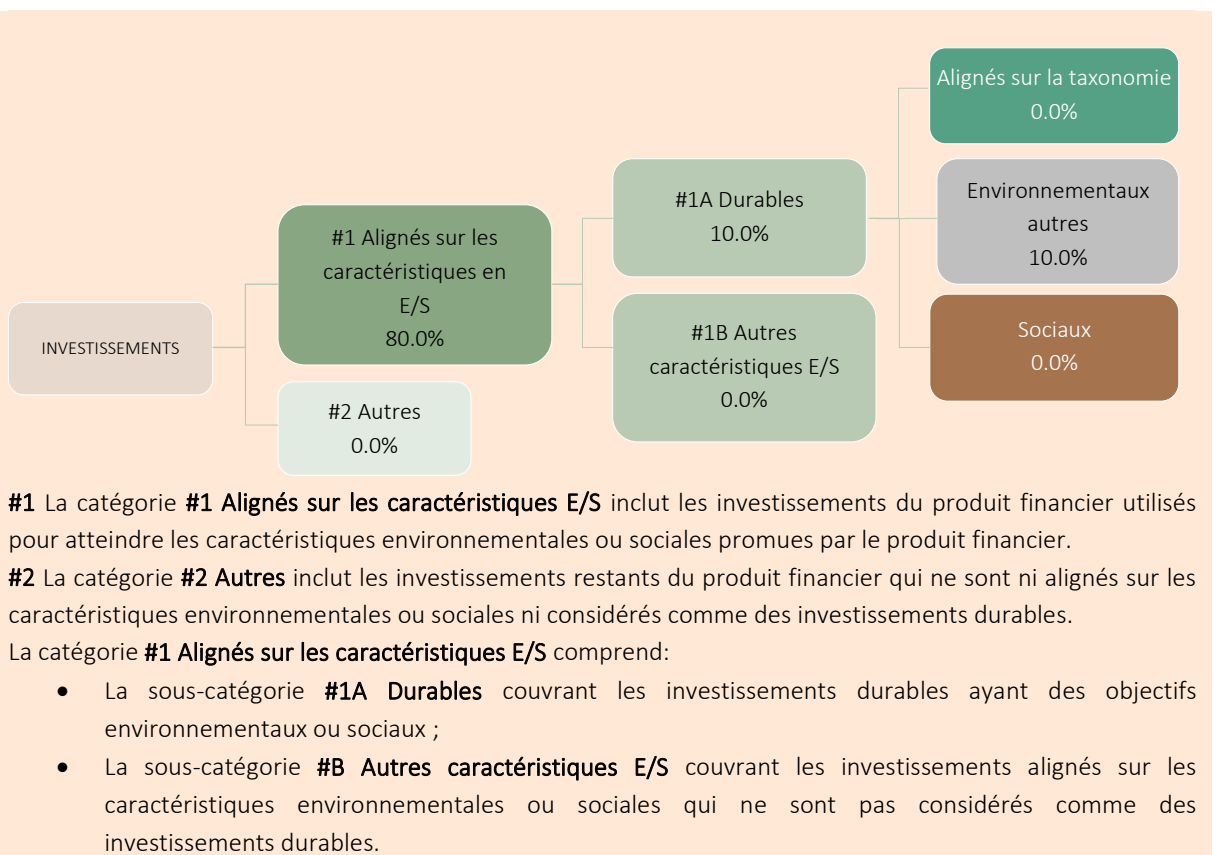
INVESTISSEMENTS

#1 Alignés sur les caractéristiques en E/S
80.0%

#2 Autres
0.0%

#1A Durables
10.0%

#1B Autres caractéristiques E/S
0.0%

Alignés sur la taxonomie
0.0%

Environnementaux autres
10.0%

Sociaux
0.0%

#1 La catégorie #1 Alignés sur les caractéristiques E/S inclut les investissements du produit financier utilisés pour atteindre les caractéristiques environnementales ou sociales promues par le produit financier.
#2 La catégorie #2 Autres inclut les investissements restants du produit financier qui ne sont ni alignés sur les caractéristiques environnementales ou sociales ni considérés comme des investissements durables.
La catégorie #1 Alignés sur les caractéristiques E/S comprend:
• La sous-catégorie #1A Durables couvrant les investissements durables ayant des objectifs environnementaux ou sociaux ;
• La sous-catégorie #B Autres caractéristiques E/S couvrant les investissements alignés sur les caractéristiques environnementales ou sociales qui ne sont pas considérés comme des investissements durables.